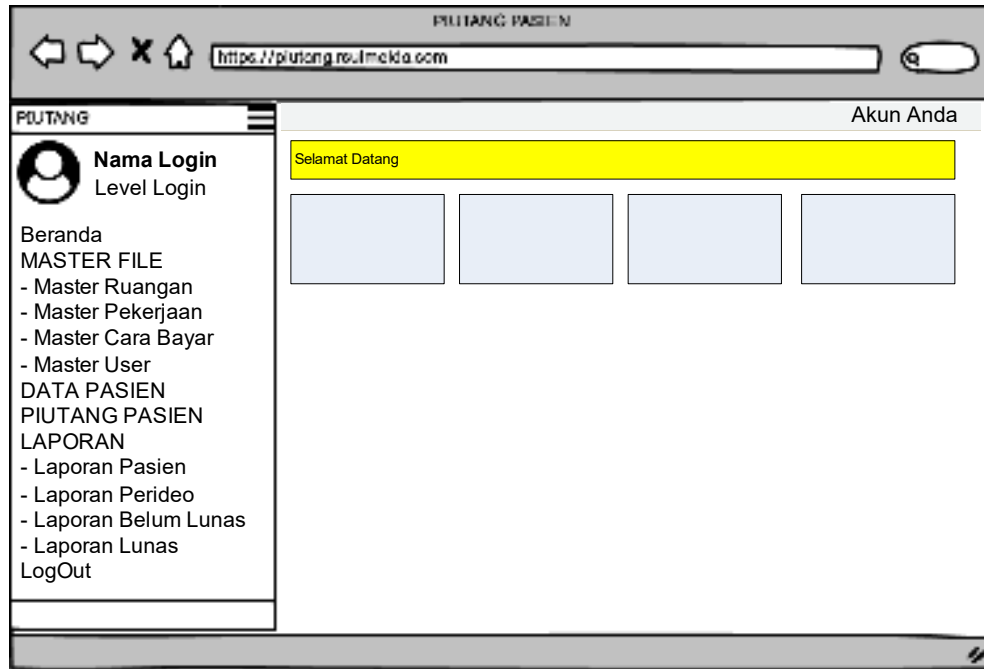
PIUTANG PASIEN

https://piutang.rsulmelda.com

PIUTANG

Nama Login
Level Login

Beranda
MASTER FILE
- Master Ruangan
- Master Pekerjaan
- Master Cara Bayar
- Master User
DATA PASIEN
PIUTANG PASIEN
LAPORAN
- Laporan Pasien
- Laporan Perideo
- Laporan Belum Lunas
- Laporan Lunas
LogOut

Akun Anda

Selamat Datang